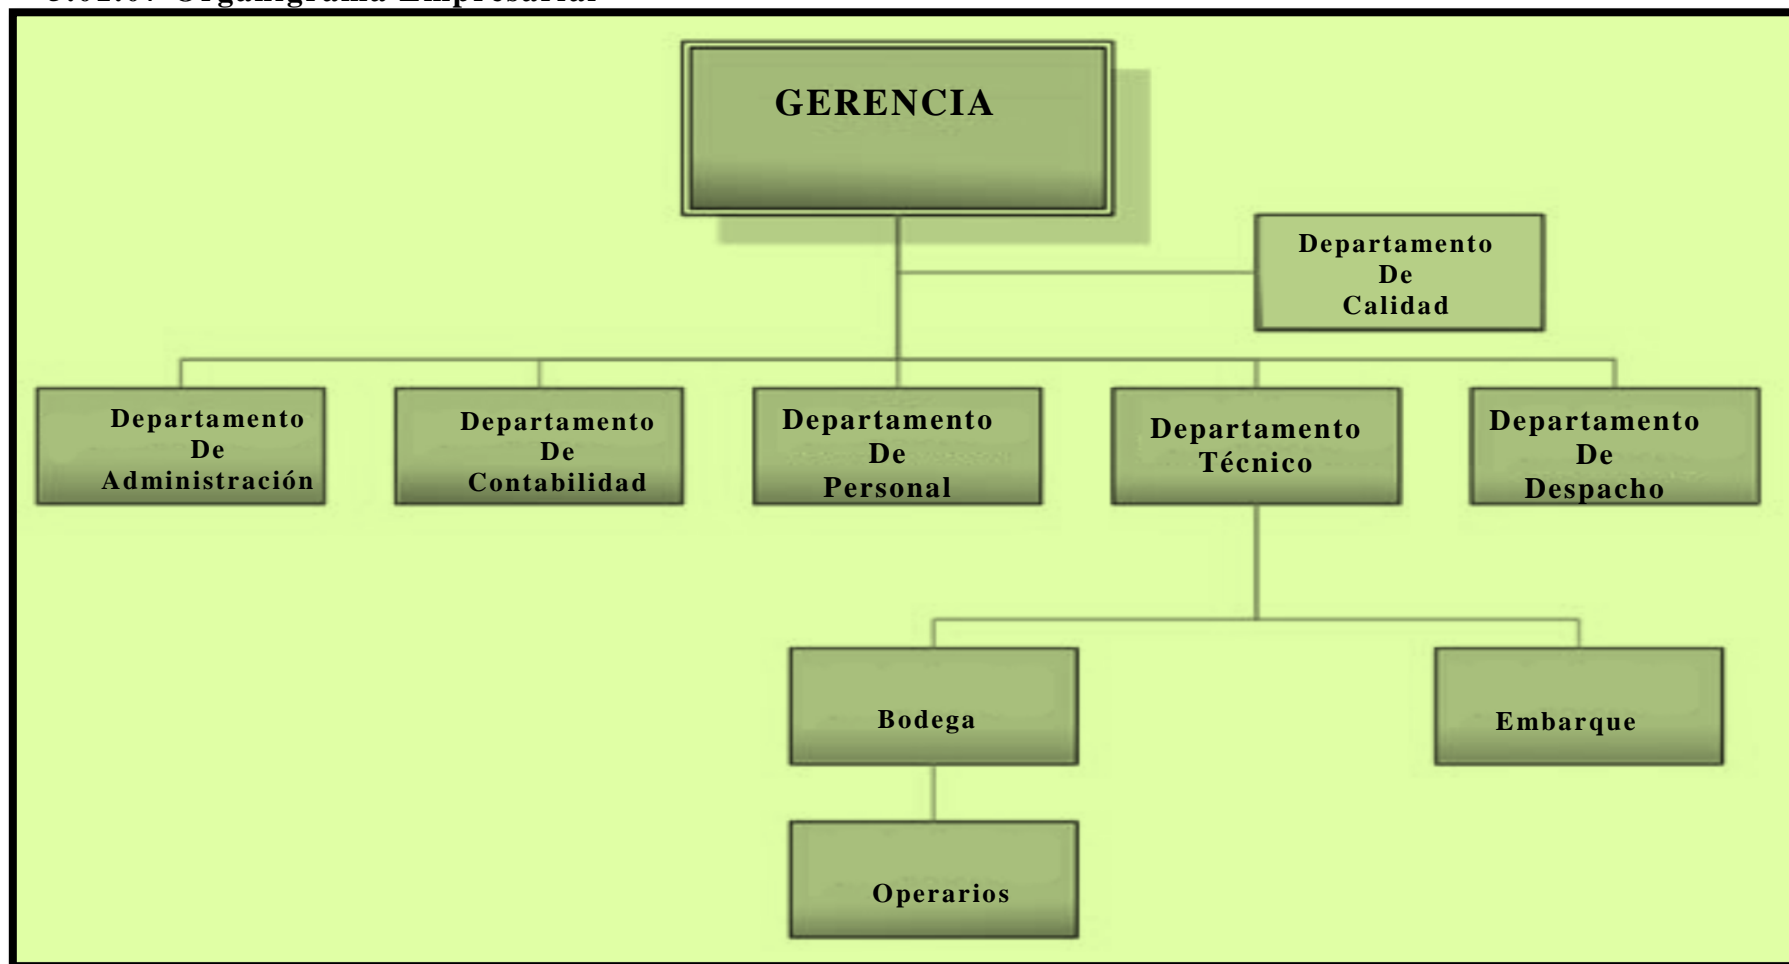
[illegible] Organigrama Empresarial

GERENCIA

Departamento De Calidad

Departamento De Administración

Departamento De Contabilidad

Departamento De Personal

Departamento Técnico

Departamento De Despacho

Bodega

Embarque

Operarios